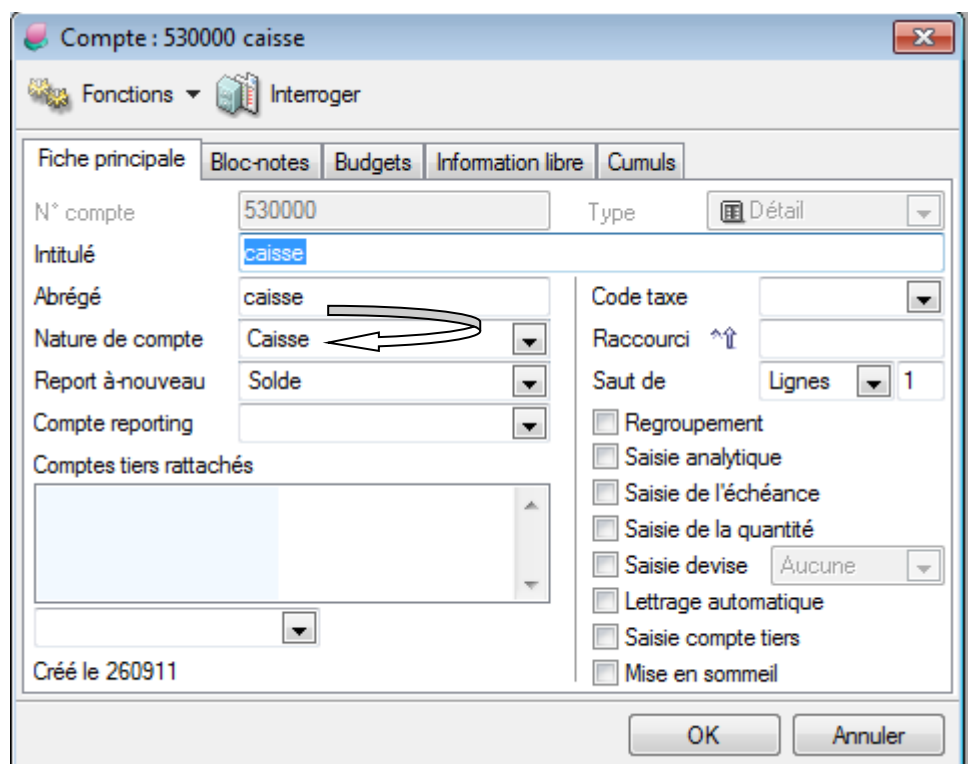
Compte : 530000 caisse

Fonctions ▾ Interroger

Fiche principale | Bloc-notes | Budgets | Information libre | Cumuls

N° compte 530000
Type Détail
Intitulé caisse
Abrégé caisse
Nature de compte Caisse
Report à-nouveau Solde
Compte reporting
Comptes tiers rattachés

Créé le 260911

Code taxe
Raccourci ^⇧
Saut de Lignes 1
Regroupement
Saisie analytique
Saisie de l'échéance
Saisie de la quantité
Saisie devise Aucune
Lettrage automatique
Saisie compte tiers
Mise en sommeil

OK Annuler